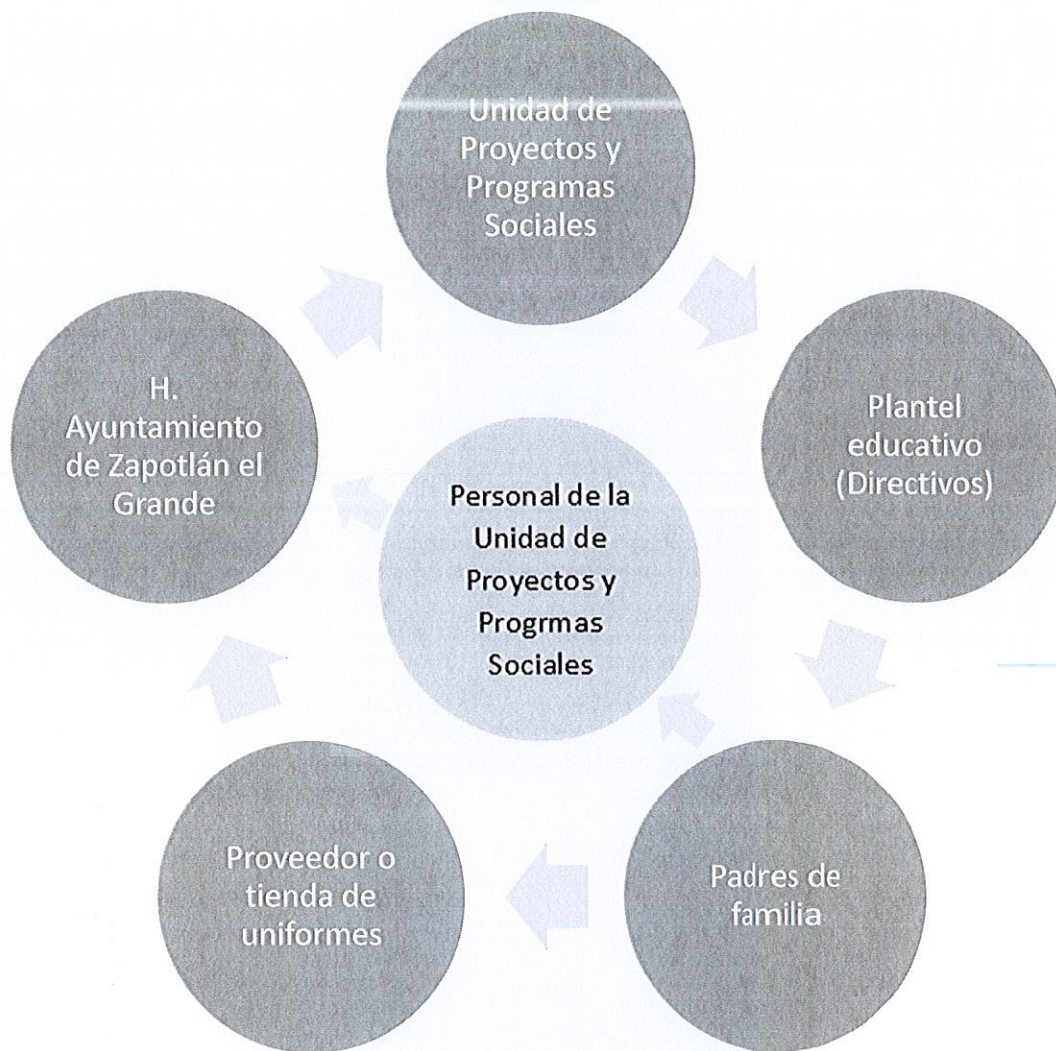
Unidad de Proyectos y Programas Sociales

Plantel educativo (Directivos)

Padres de familia

Proveedor o tienda de uniformes

H. Ayuntamiento de Zapotlán el Grande

Personal de la Unidad de Proyectos y Progrmas Sociales